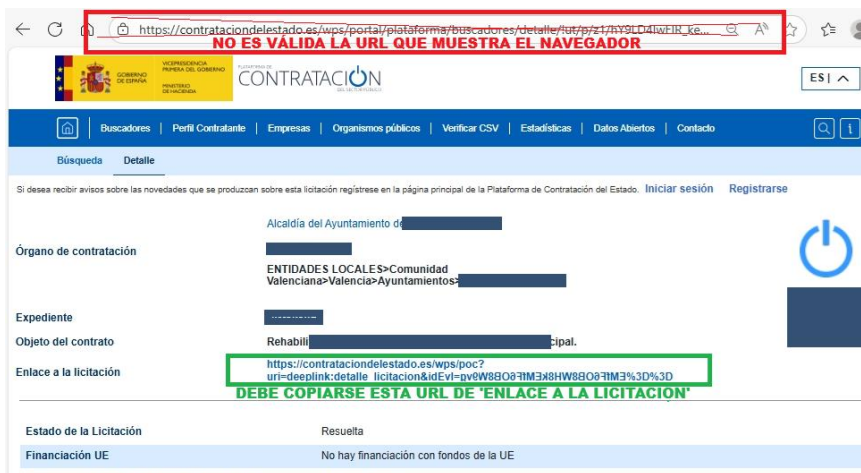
https://contrataciondelestado.es/wps/portal/plataforma/buscadores/detalle/!ut/p/z1/hY9LD4IwFIR_ke...

NO ES VÁLIDA LA URL QUE MUESTRA EL NAVEGADOR

VICEPRESIDENCIA PRIMERA DEL GOBIERNO
GOBIERNO DE ESPAÑA
MINISTERIO DE HACIENDA

PLATAFORMA DE
CONTRATACIÓN
DEL SECTOR PÚBLICO

ES | ^

Buscadores | Perfil Contratante | Empresas | Organismos públicos | Verificar CSV | Estadísticas | Datos Abiertos | Contacto

Búsqueda Detalle

Si desea recibir avisos sobre las novedades que se produzcan sobre esta licitación regístrese en la página principal de la Plataforma de Contratación del Estado. Iniciar sesión Registrarse

Alcaldía del Ayuntamiento de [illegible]

Órgano de contratación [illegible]

ENTIDADES LOCALES>Comunidad Valenciana>Valencia>Ayuntamientos>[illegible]

Expediente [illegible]

Objeto del contrato Rehabili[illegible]cipal.

Enlace a la licitación https://contrataciondelestado.es/wps/poc?uri=deeplink:detalle_licitacion&idEvl=pv9W8BO∂ꟻlM∃k8HW8BO∂ꟻlM∃%3D%3D

DEBE COPIARSE ESTA URL DE 'ENLACE A LA LICITACIÓN'

Estado de la Licitación Resuelta

Financiación UE No hay financiación con fondos de la UE